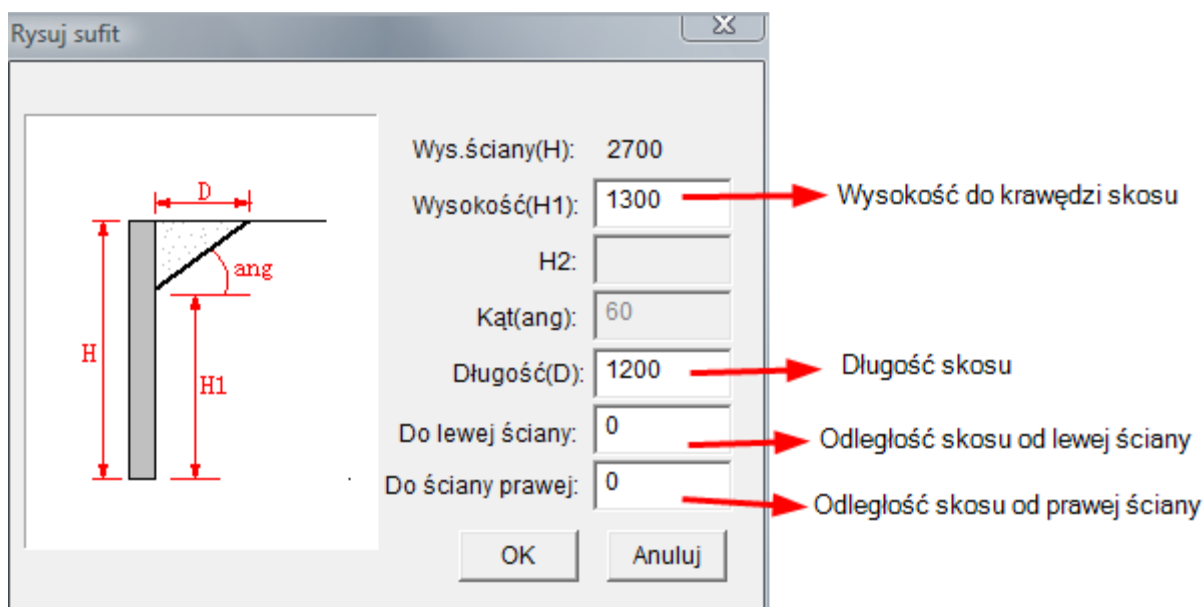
Rysuj sufit

D
ang
H
H1

Wys.ściany(H): 2700
Wysokość(H1): 1300
H2:
Kąt(ang): 60
Długość(D): 1200
Do lewej ściany: 0
Do ściany prawej: 0

OK
Anuluj

Wysokość do krawędzi skosu
Długość skosu
Odległość skosu od lewej ściany
Odległość skosu od prawej ściany